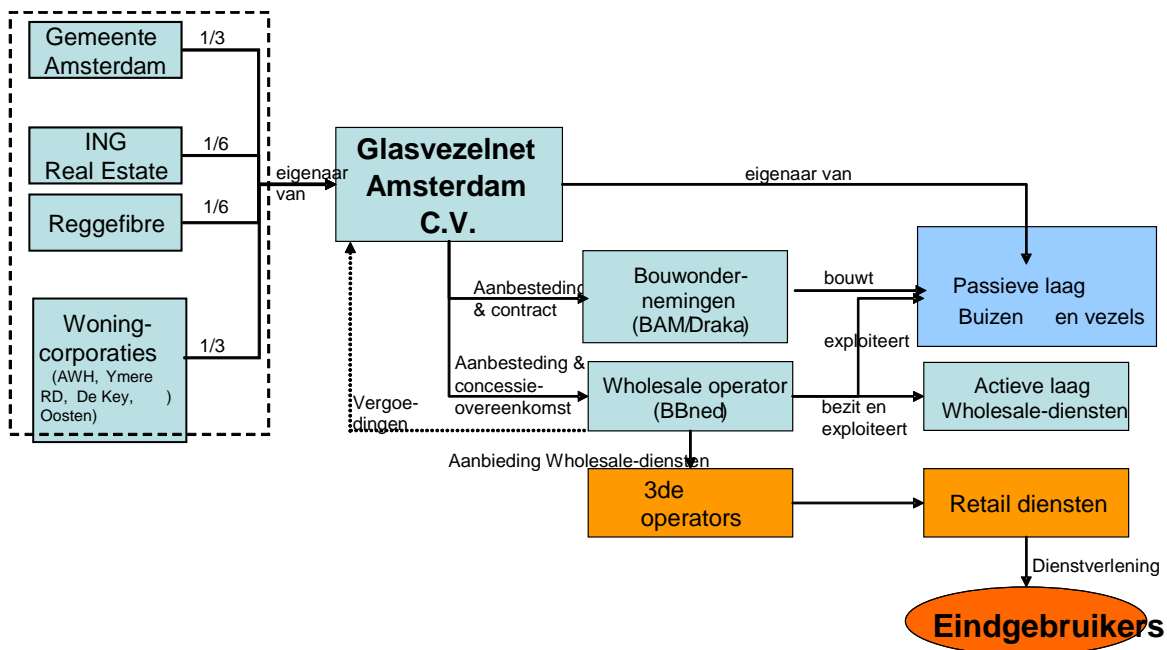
Gemeente Amsterdam

1/3

ING Real Estate

1/6

Reggefibre

1/6

Woning-corporaties (AWH, Ymere RD, De Key, ) Oosten)

1/3

eigenaar van

Glasvezelnet Amsterdam C.V.

eigenaar van

Aanbesteding & contract

Bouwondernemingen (BAM/Draka)

bouwt

Passieve laag Buizen en vezels

exploiteert

Aanbesteding & concessie-overeenkomst

Wholesale operator (BBned)

bezit en exploiteert

Actieve laag Wholesale-diensten

Vergoedingen

Aanbieding Wholesale-diensten

3de operators

Retail diensten

Dienstverlening

Eindgebruikers